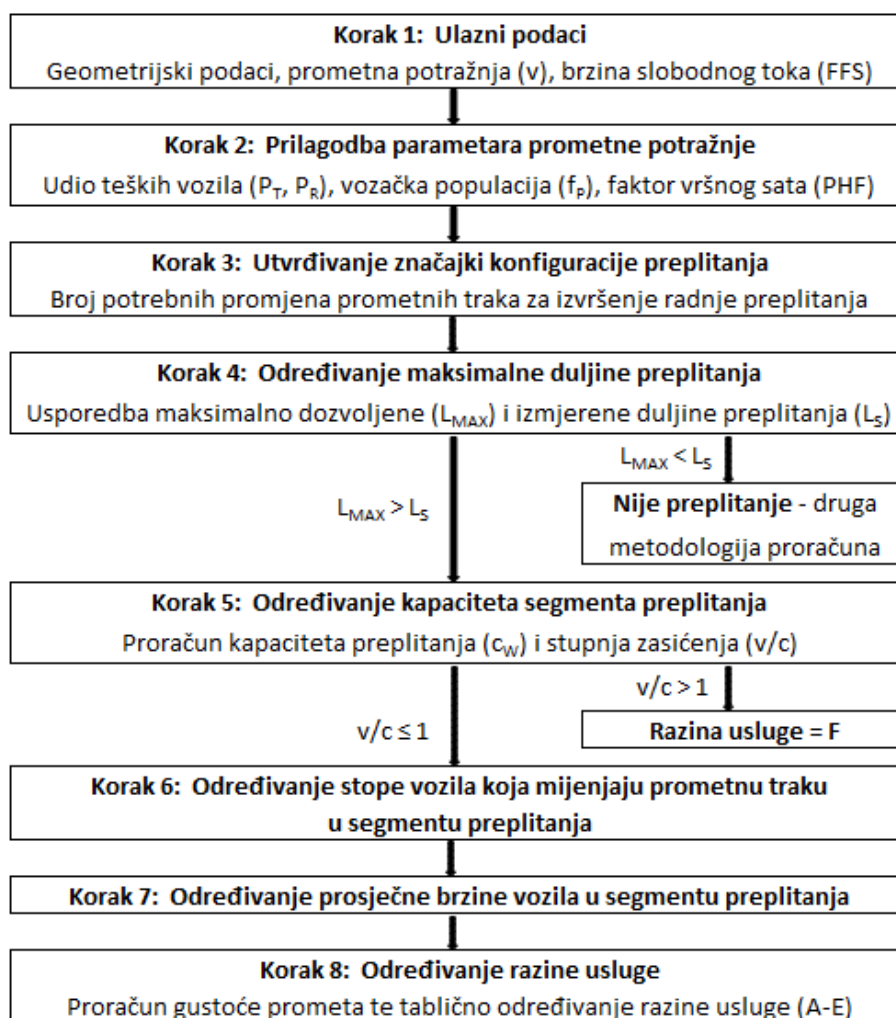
**Korak 1: Ulazni podaci**
Geometrijski podaci, prometna potražnja (v), brzina slobodnog toka (FFS)

**Korak 2: Prilagodba parametara prometne potražnje**
Udio teških vozila ($P_T$, $P_R$), vozačka populacija ($f_P$), faktor vršnog sata (PHF)

**Korak 3: Utvrđivanje značajki konfiguracije preplitanja**
Broj potrebnih promjena prometnih traka za izvršenje radnje preplitanja

**Korak 4: Određivanje maksimalne duljine preplitanja**
Usporedba maksimalno dozvoljene ($L_{MAX}$) i izmjerene duljine preplitanja ($L_S$)

$L_{MAX} < L_S$

**Nije preplitanje** - druga metodologija proračuna

$L_{MAX} > L_S$

**Korak 5: Određivanje kapaciteta segmenta preplitanja**
Proračun kapaciteta preplitanja ($c_W$) i stupnja zasićenja (v/c)

$v/c > 1$

**Razina usluge = F**

$v/c \leq 1$

**Korak 6: Određivanje stope vozila koja mijenjaju prometnu traku u segmentu preplitanja**

**Korak 7: Određivanje prosječne brzine vozila u segmentu preplitanja**

**Korak 8: Određivanje razine usluge**
Proračun gustoće prometa te tablično određivanje razine usluge (A-E)